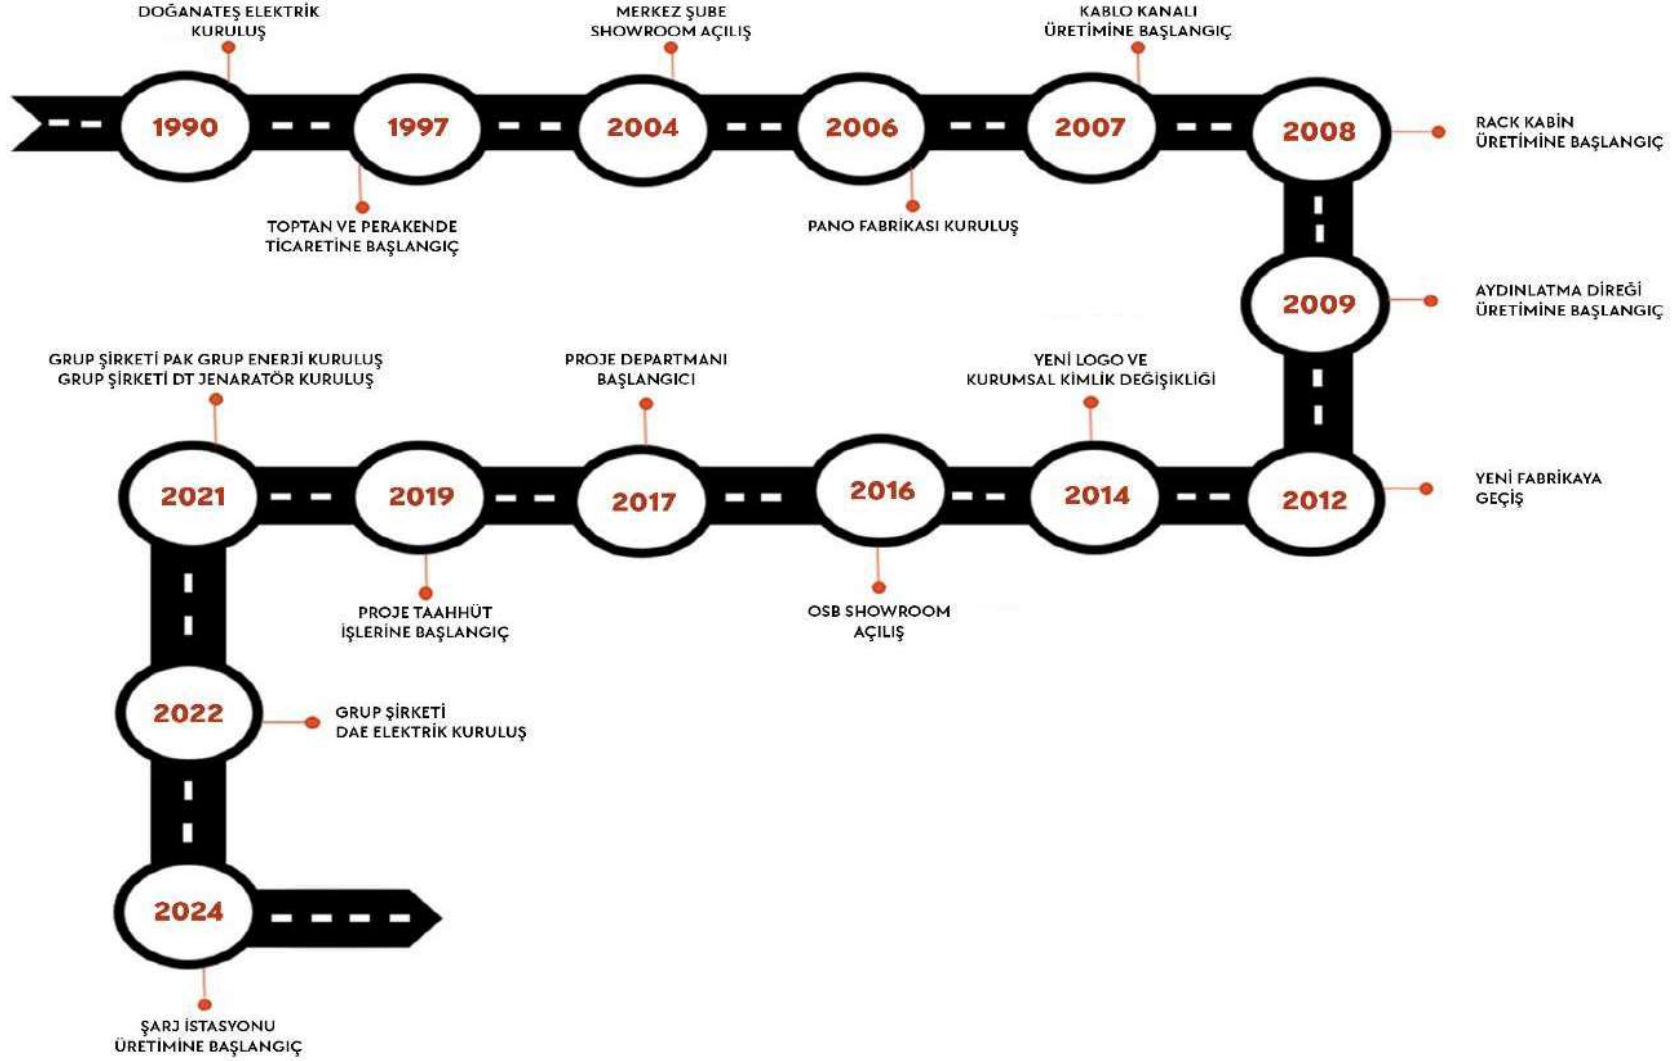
DOĞANATEŞ ELEKTRİK KURULUŞ

1990

TOPTAN VE PERAKENDE TİCARETİNE BAŞLANGIÇ

1997

MERKEZ ŞUBE SHOWROOM AÇILIŞ

2004

2006

PANO FABRİKASI KURULUŞ

KABLO KANALI ÜRETİMİNE BAŞLANGIÇ

2007

2008

RACK KABİN ÜRETİMİNE BAŞLANGIÇ

2009

AYDINLATMA DİREĞİ ÜRETİMİNE BAŞLANGIÇ

2012

YENİ FABRİKAYA GEÇİŞ

YENİ LOGO VE KURUMSAL KİMLİK DEĞİŞİKLİĞİ

2014

2016

OSB SHOWROOM AÇILIŞ

PROJE DEPARTMANI BAŞLANGICI

2017

2019

PROJE TAAHHÜT İŞLERİNE BAŞLANGIÇ

GRUP ŞİRKETİ PAK GRUP ENERJİ KURULUŞ
GRUP ŞİRKETİ DT JENARATÖR KURULUŞ

2021

2022

GRUP ŞİRKETİ DAE ELEKTRİK KURULUŞ

2024

ŞARJ İSTASYONU ÜRETİMİNE BAŞLANGIÇ